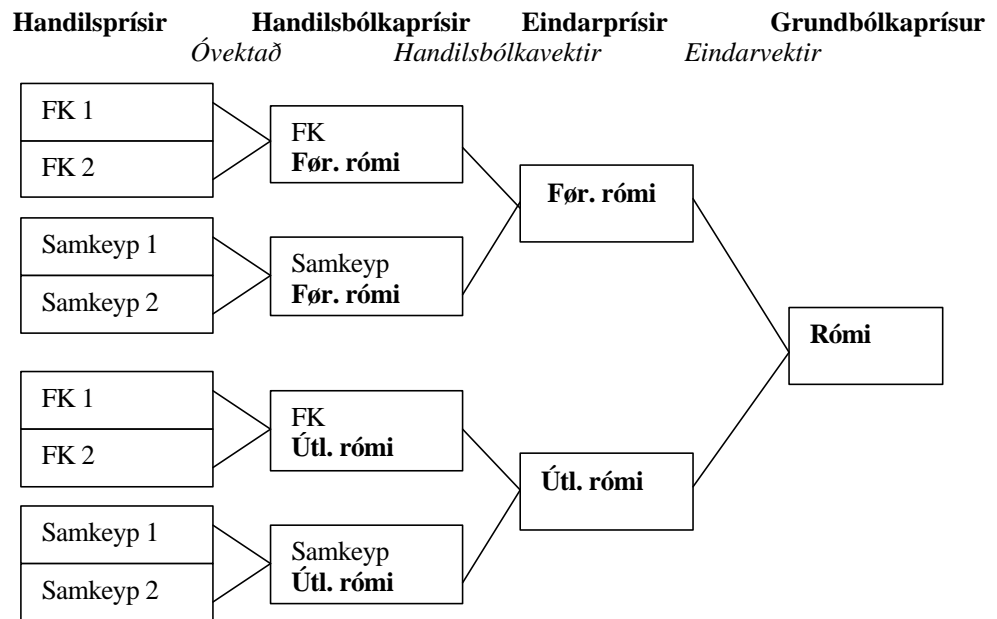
Handilsprísir Handilsbólkaprísir Eindarprísir Grundbólkaprísur
Óvektað Handilsbólkavektir Eindarvektir

FK 1
FK 2
FK
Før. rómi
Samkeyp 1
Samkeyp 2
Samkeyp
Før. rómi
Før. rómi
Rómi
FK 1
FK 2
FK
Útl. rómi
Samkeyp 1
Samkeyp 2
Samkeyp
Útl. rómi
Útl. rómi